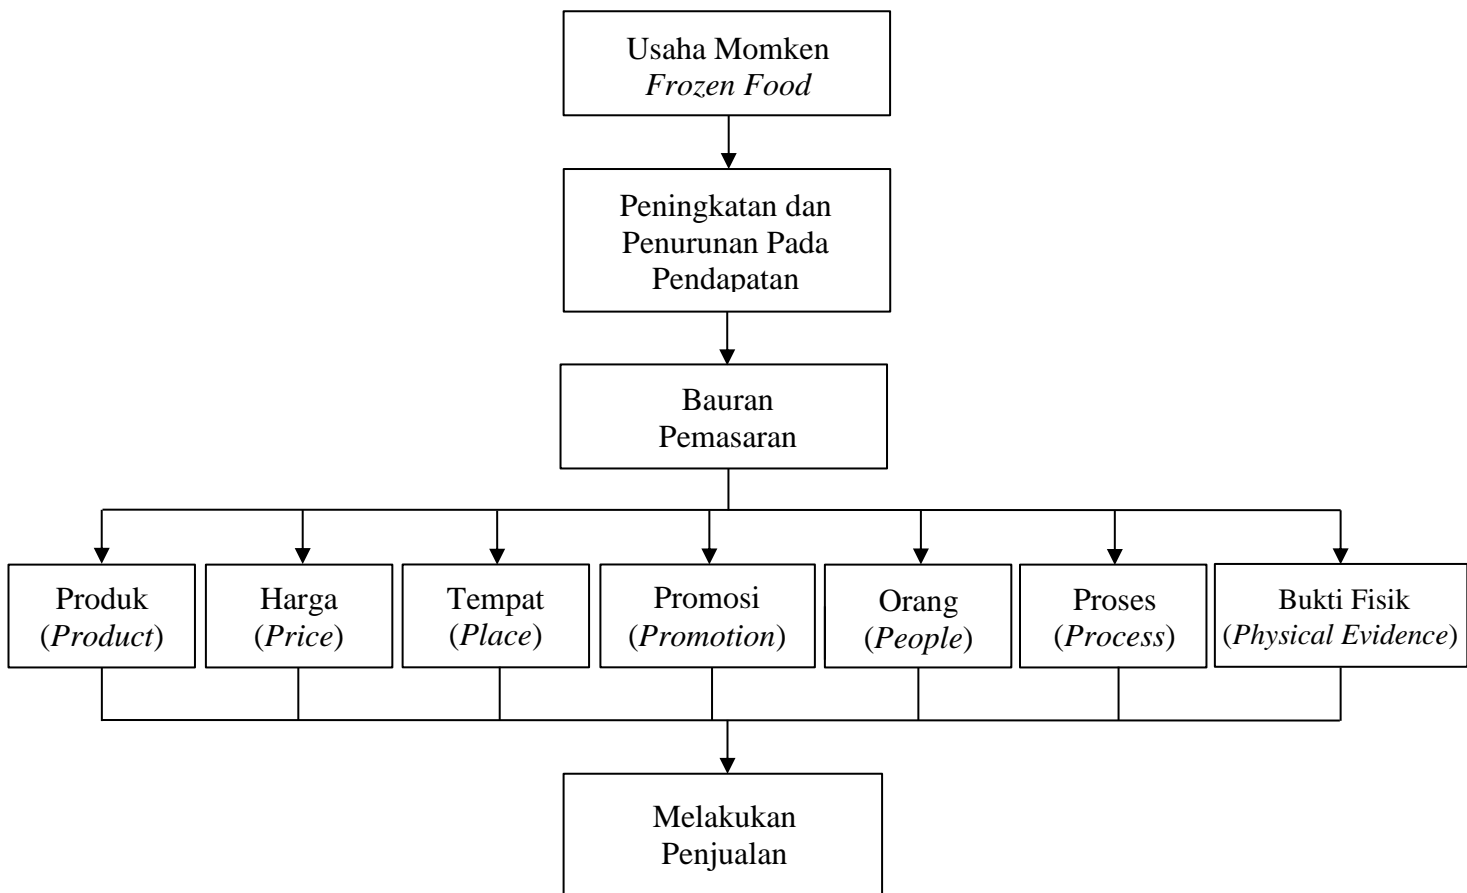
Usaha Momken
Frozen Food

Peningkatan dan Penurunan Pada Pendapatan

Bauran Pemasaran

Produk (Product)

Harga (Price)

Tempat (Place)

Promosi (Promotion)

Orang (People)

Proses (Process)

Bukti Fisik (Physical Evidence)

Melakukan Penjualan